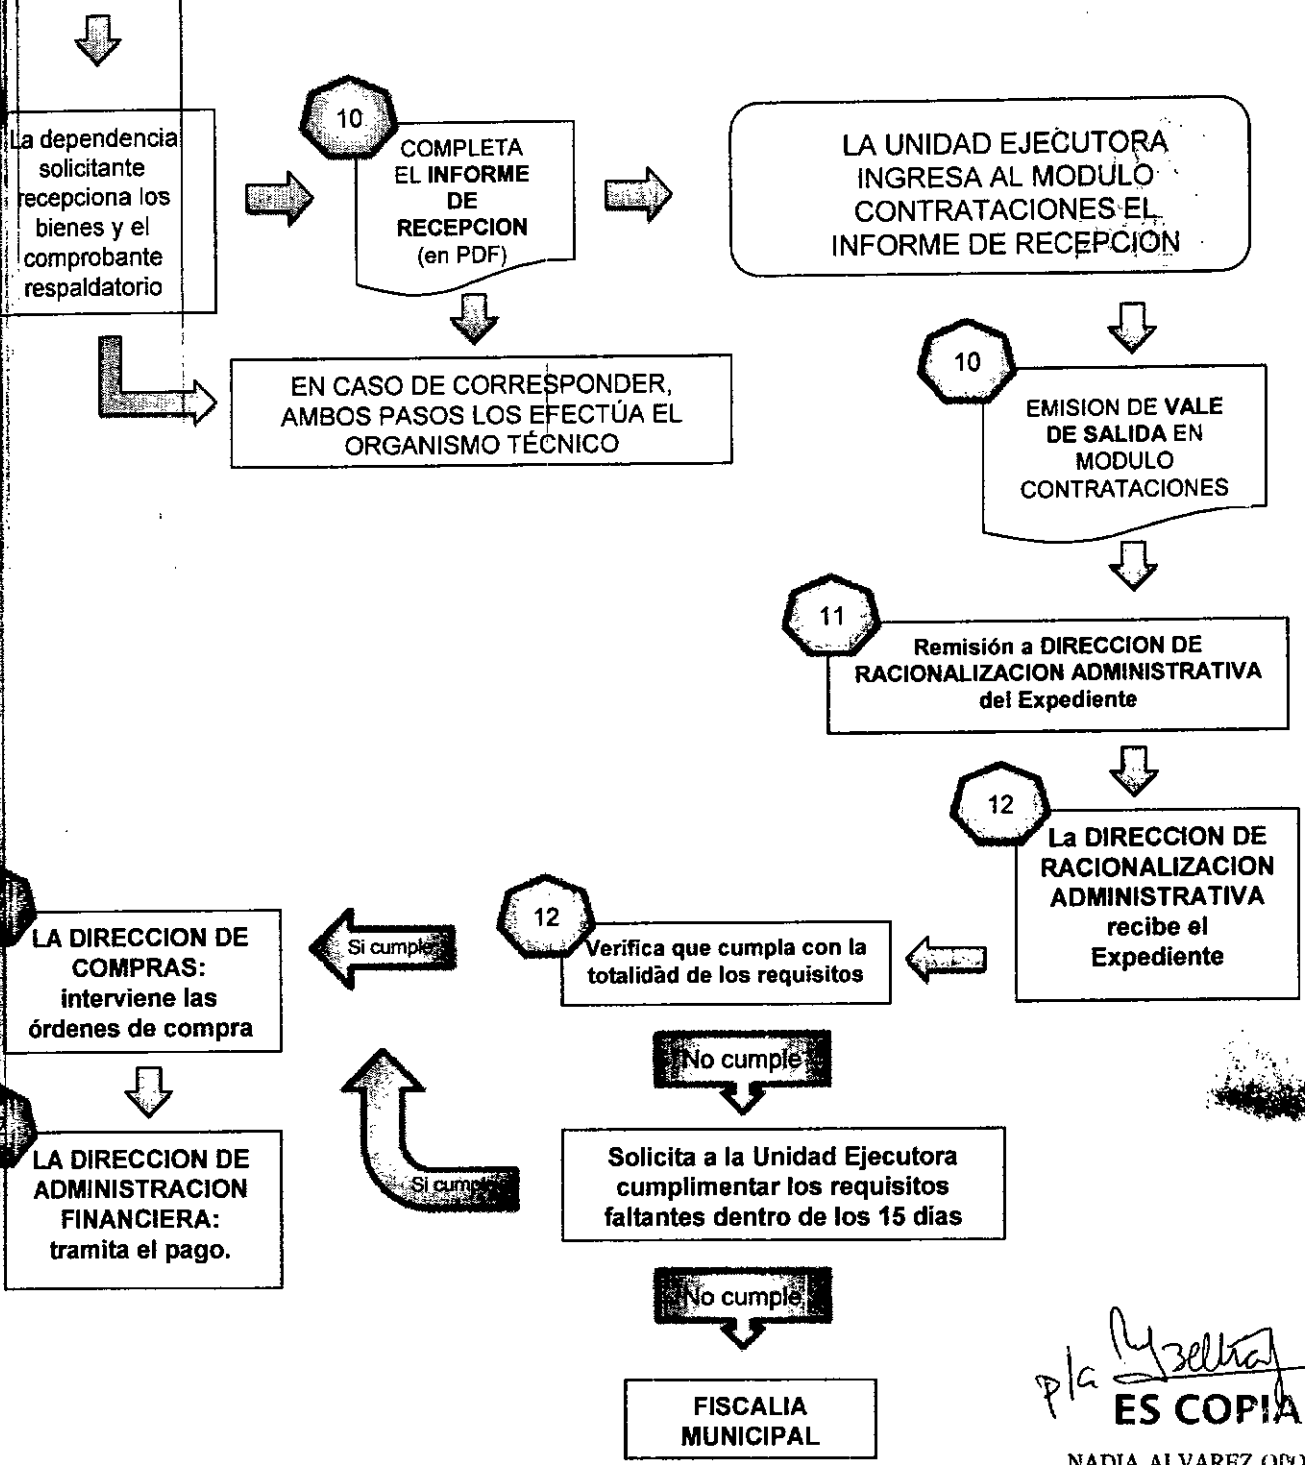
La dependencia solicitante recepciona los bienes y el comprobante respaldatorio

10

COMPLETA EL INFORME DE RECEPCION (en PDF)

LA UNIDAD EJECUTORA INGRESA AL MODULO CONTRATACIONES EL INFORME DE RECEPCION

EN CASO DE CORRESPONDER, AMBOS PASOS LOS EFECTÚA EL ORGANISMO TÉCNICO

10

EMISION DE VALE DE SALIDA EN MODULO CONTRATACIONES

11

Remisión a DIRECCION DE RACIONALIZACION ADMINISTRATIVA del Expediente

12

La DIRECCION DE RACIONALIZACION ADMINISTRATIVA recibe el Expediente

12

Verifica que cumpla con la totalidad de los requisitos

Si cumple

LA DIRECCION DE COMPRAS: interviene las órdenes de compra

LA DIRECCION DE ADMINISTRACION FINANCIERA: tramita el pago.

No cumple

Solicita a la Unidad Ejecutora cumplimentar los requisitos faltantes dentro de los 15 dias

Si cumple

No cumple

FISCALIA MUNICIPAL

p/a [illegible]

ES COPIA

NADIA ALVAREZ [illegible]